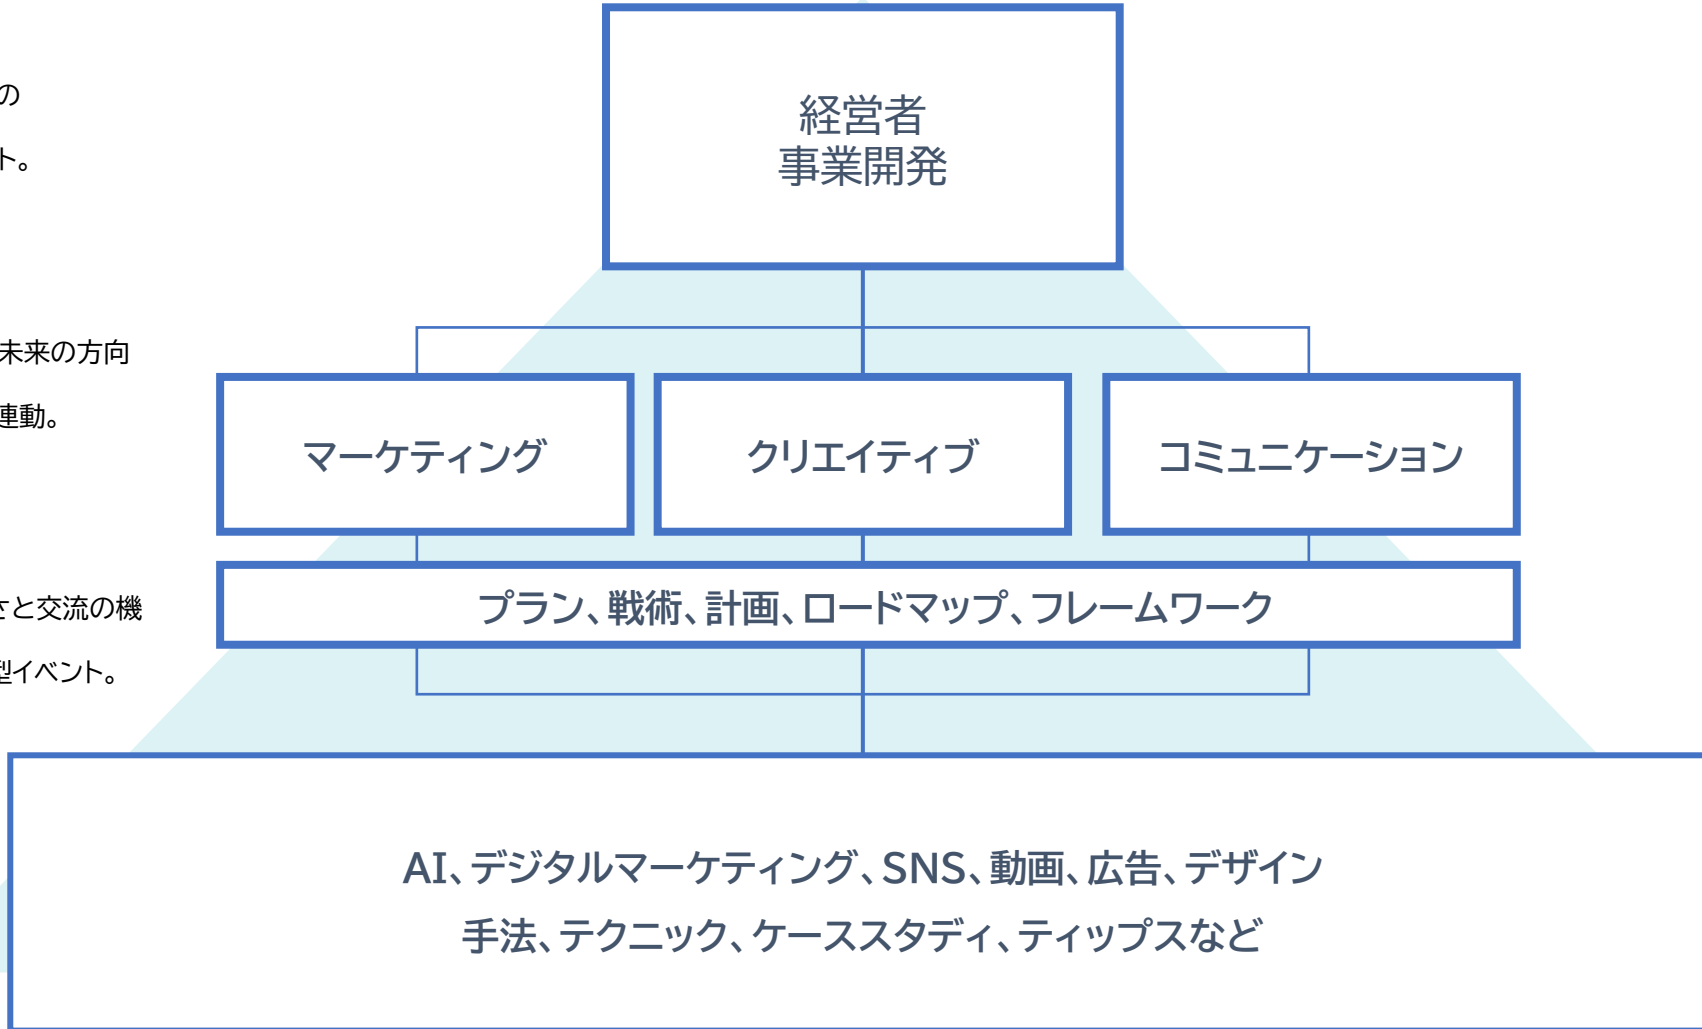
の

ト。

未来の方向

連動。

さと交流の機

型イベント。

経営者
事業開発

マーケティング

クリエイティブ

コミュニケーション

プラン、戦術、計画、ロードマップ、フレームワーク

AI、デジタルマーケティング、SNS、動画、広告、デザイン
手法、テクニック、ケーススタディ、ティップスなど